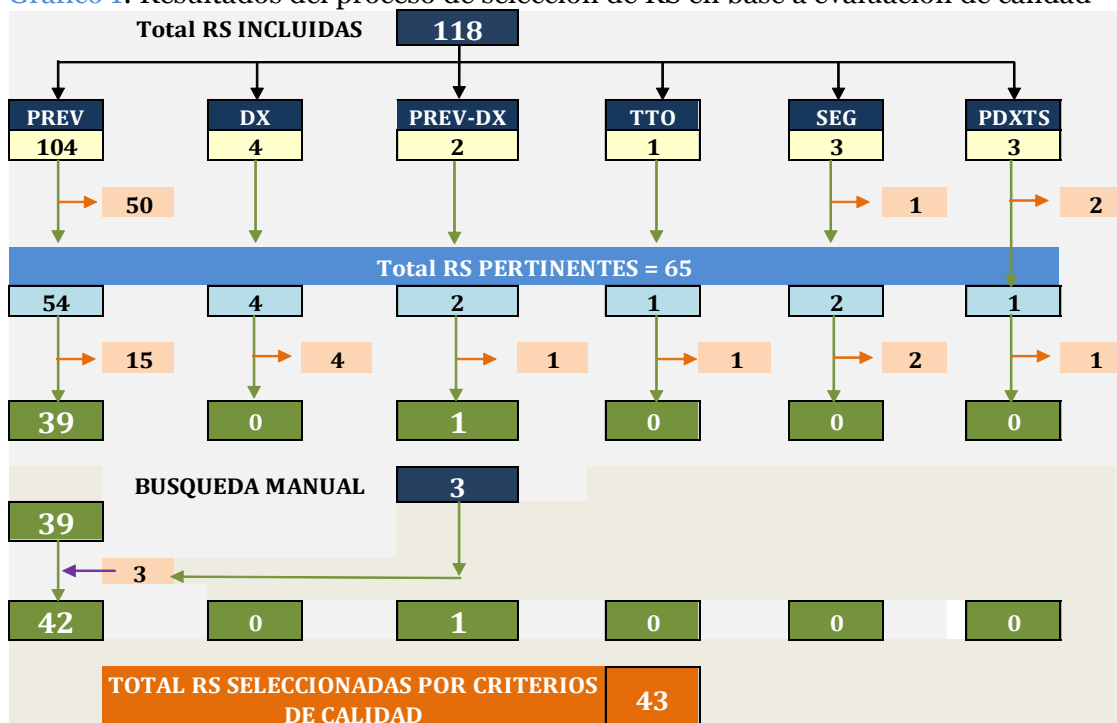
Gráfico 1. Resultados del proceso de selección de RS en base a evaluación de calidad

Total RS INCLUIDAS 118

| PREV | DX | PREV-DX | TTO | SEG | PDXTS |
|---|---|---|---|---|---|
| 104 | 4 | 2 | 1 | 3 | 3 |

50

1

2

Total RS PERTINENTES = 65

| 54 | 4 | 2 | 1 | 2 | 1 |
|---|---|---|---|---|---|

15

4

1

1

2

1

| 39 | 0 | 1 | 0 | 0 | 0 |
|---|---|---|---|---|---|

BUSQUEDA MANUAL 3

39

3

| 42 | 0 | 1 | 0 | 0 | 0 |
|---|---|---|---|---|---|

TOTAL RS SELECCIONADAS POR CRITERIOS DE CALIDAD 43